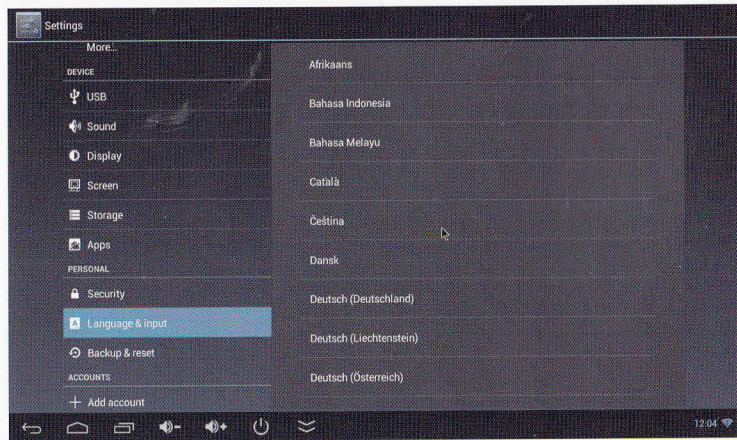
Settings

More...

DEVICE

USB

Sound

Display

Screen

Storage

Apps

PERSONAL

Security

Language & input

Backup & reset

ACCOUNTS

Add account

Afrikaans

Bahasa Indonesia

Bahasa Melayu

Català

Čeština

Dansk

Deutsch (Deutschland)

Deutsch (Liechtenstein)

Deutsch (Österreich)

12:04